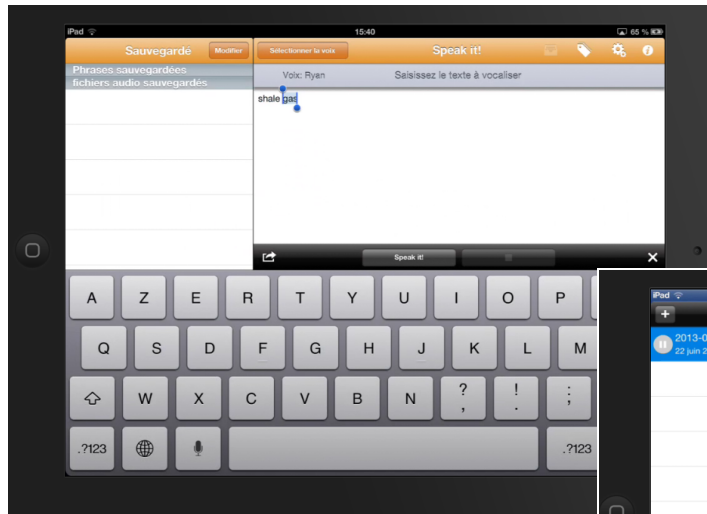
iPad

15:40

65 %

Sauvegardé

Modifier

Sélectionner la voix

Speak it!

Phrases sauvegardées

fichiers audio sauvegardés

Voix: Ryan

Saisissez le texte à vocaliser

shale gas

Speak it!

A Z E R T Y U I O P

Q S D F G H J K L M

W X C V B N ? , ! . ; :

.?123

.?123

iPad

+

2013-0

22 juin 2